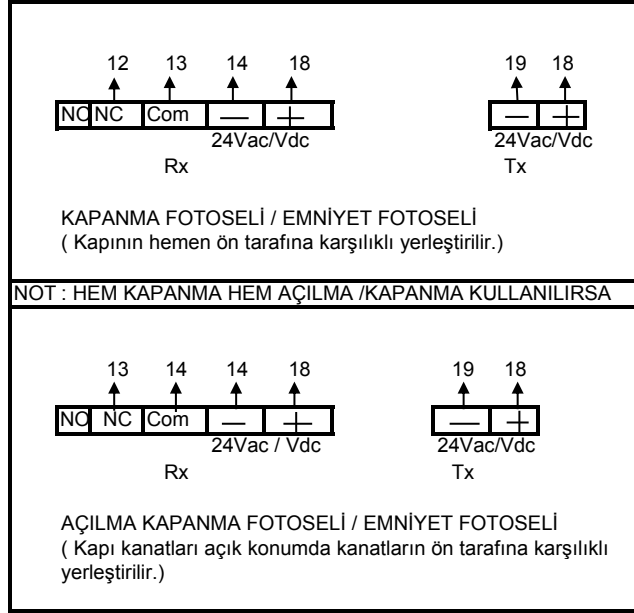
12 13 14 18

NO NC Com — +

24Vac/Vdc

Rx

19 18

— +

24Vac/Vdc

Tx

KAPANMA FOTOSELİ / EMNİYET FOTOSELİ
( Kapının hemen ön tarafına karşılıklı yerleştirilir.)

NOT : HEM KAPANMA HEM AÇILMA /KAPANMA KULLANILIRSA

13 14 14 18

NO NC Com — +

24Vac / Vdc

Rx

19 18

— +

24Vac/Vdc

Tx

AÇILMA KAPANMA FOTOSELİ / EMNİYET FOTOSELİ
( Kapı kanatları açık konumda kanatların ön tarafına karşılıklı yerleştirilir.)